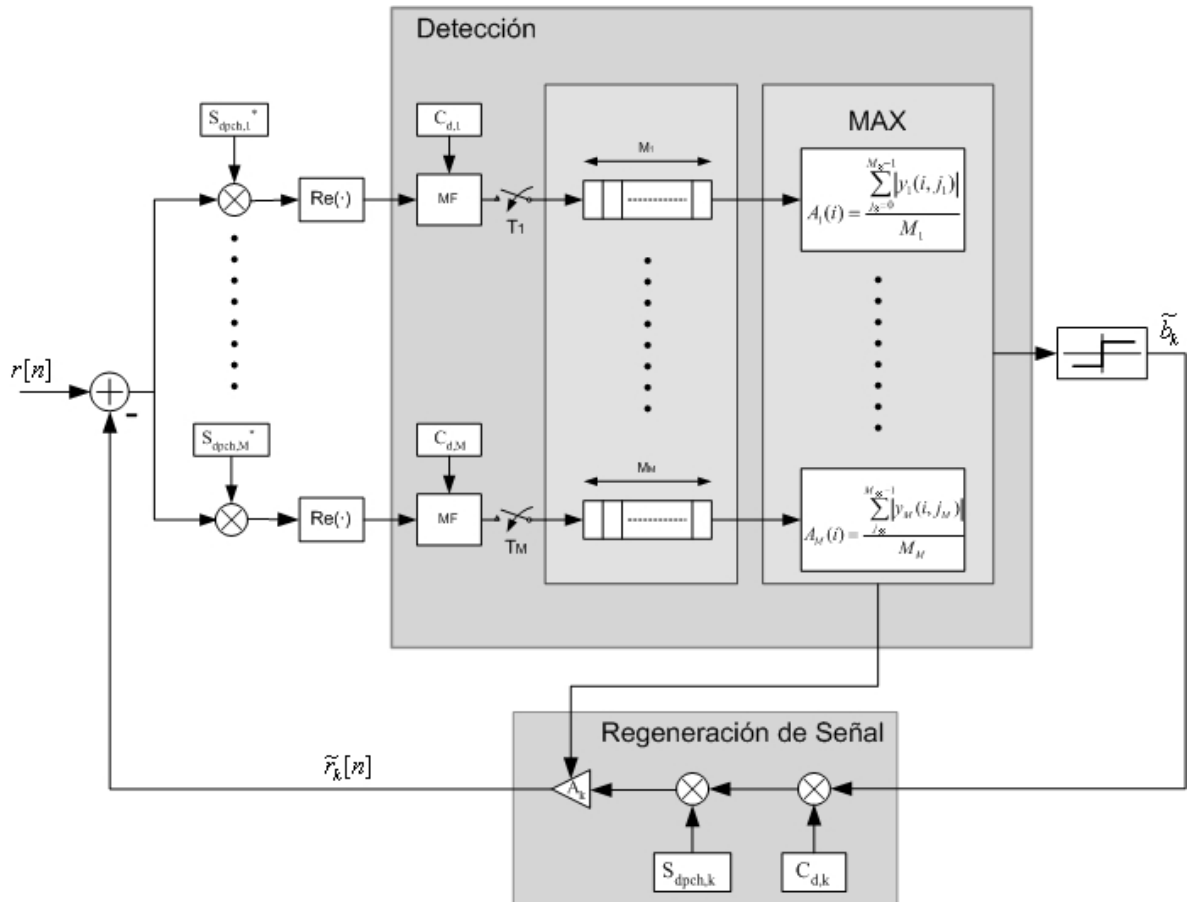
Detección

$S_{dpch,1}^*$

$C_{d,1}$

MAX

$M_1$

Re(·)

MF

$T_1$

$A_1(i) = \frac{\sum_{j_1=0}^{M_1-1} |y_1(i,j_1)|}{M_1}$

$r[n]$

-

$\widetilde{b}_k$

$S_{dpch,M}^*$

$C_{d,M}$

$M_M$

Re(·)

MF

$T_M$

$A_M(i) = \frac{\sum_{j_M}^{M_M-1} |y_M(i,j_M)|}{M_M}$

Regeneración de Señal

$\widetilde{r}_k[n]$

$A_k$

$S_{dpch,k}$

$C_{d,k}$